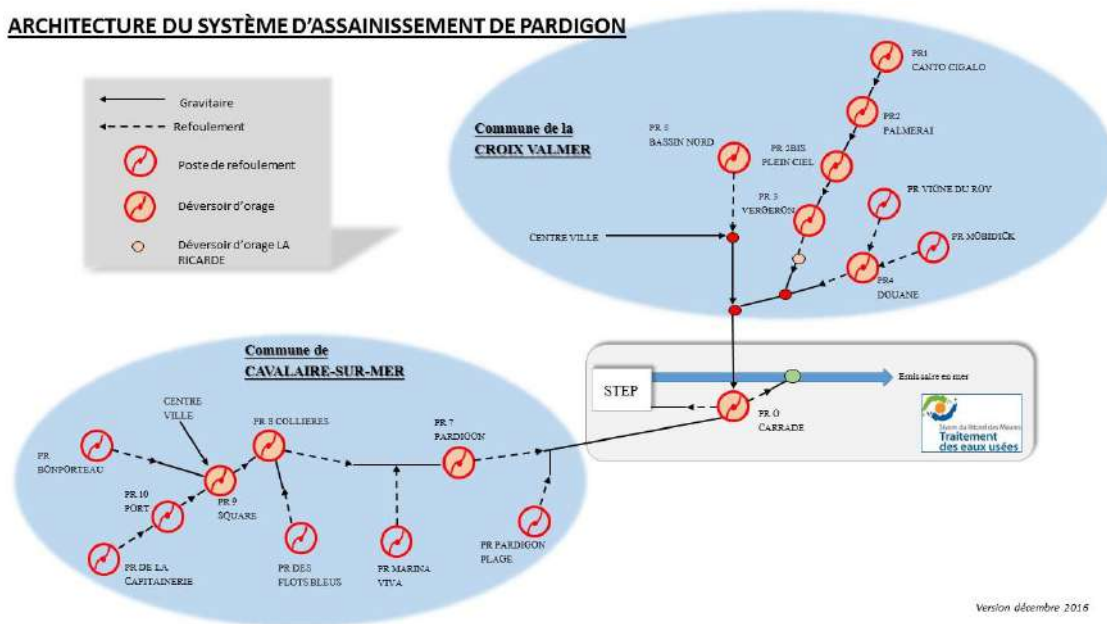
ARCHITECTURE DU SYSTÈME D'ASSAINISSEMENT DE PARDIGON

Gravitaire
Refoulement
Poste de refoulement
Déversoir d'orage
Déversoir d'orage LA RICARDE

Commune de la CROIX VALMER

PR1 CANTO CIGALO
PR2 PALMERAI
PR 5 BASSIN NORD
PR 2BIS PLEIN CIEL
PR 3 VERGERON
PR VIGNE DU ROY
PR MOBIDICK
CENTRE VILLE
PR4 DOUANE

Commune de CAVALAIRE-SUR-MER

STEP
Emissaire en mer
PR 0 CARRADE
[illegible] Traitement des eaux usées

CENTRE VILLE
PR 8 COLLIERES
PR 7 PARDIGON
PR BONPORTEAU
PR 10 PORT
PR 9 SQUARE
PR DE LA CAPITAINERIE
PR DES FLOTS BLEUS
PR MARINA VIVA
PR PARDIGON PLAGE

Version décembre 2016